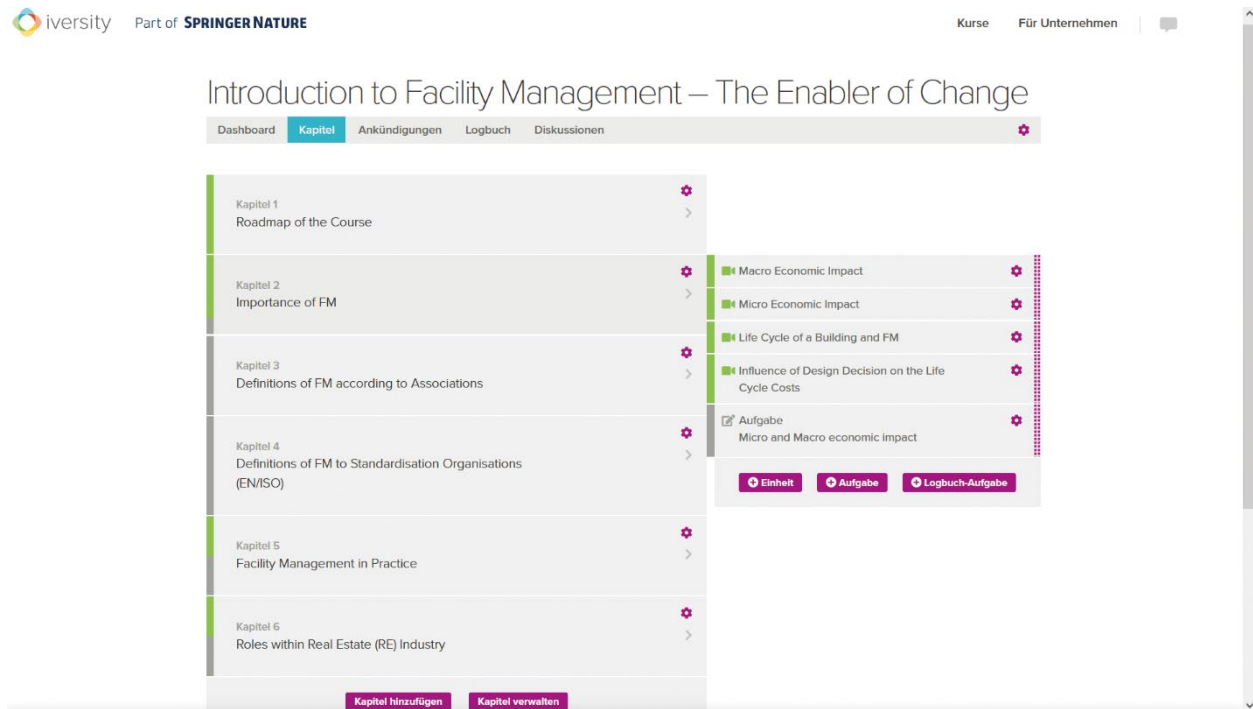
iversity Part of SPRINGER NATURE

Kurse Für Unternehmen

Introduction to Facility Management – The Enabler of Change

Dashboard Kapitel Ankündigungen Logbuch Diskussionen

Kapitel 1
Roadmap of the Course

Kapitel 2
Importance of FM

Kapitel 3
Definitions of FM according to Associations

Kapitel 4
Definitions of FM to Standardisation Organisations (EN/ISO)

Kapitel 5
Facility Management in Practice

Kapitel 6
Roles within Real Estate (RE) Industry

Kapitel hinzufügen Kapitel verwalten

Macro Economic Impact

Micro Economic Impact

Life Cycle of a Building and FM

Influence of Design Decision on the Life Cycle Costs

Aufgabe
Micro and Macro economic impact

Einheit Aufgabe Logbuch-Aufgabe